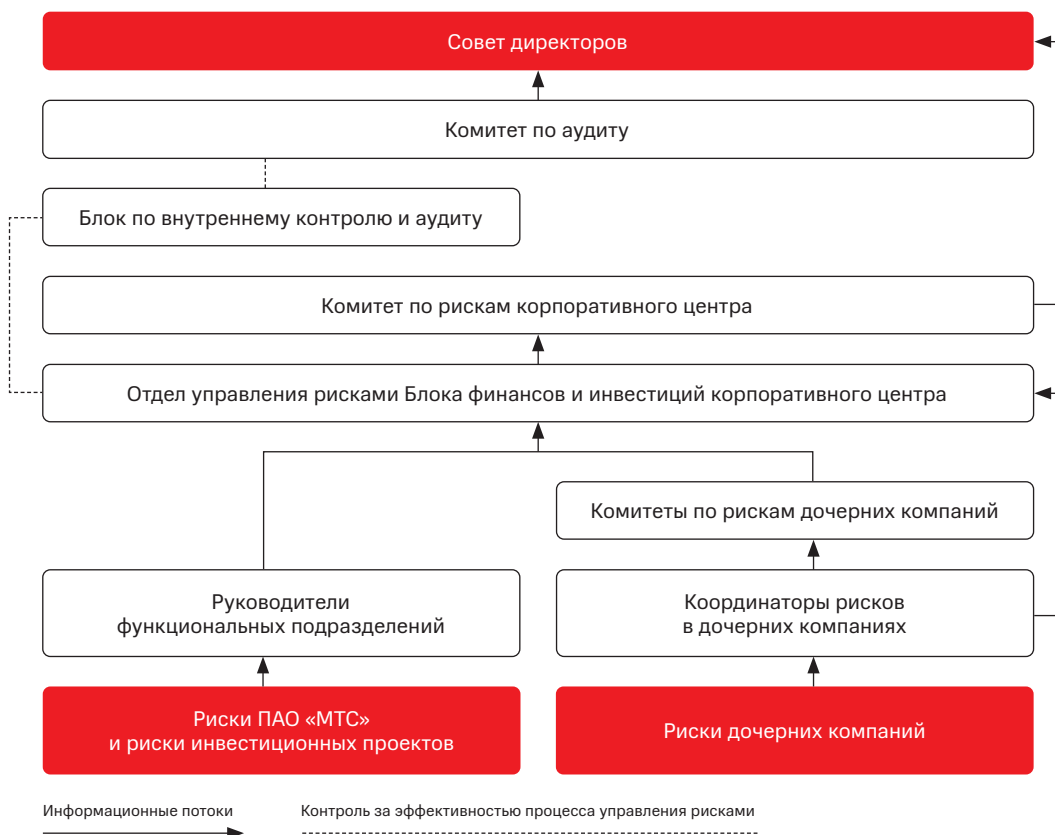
Совет директоров

Комитет по аудиту

Блок по внутреннему контролю и аудиту

Комитет по рискам корпоративного центра

Отдел управления рисками Блока финансов и инвестиций корпоративного центра

Комитеты по рискам дочерних компаний

Руководители функциональных подразделений

Координаторы рисков в дочерних компаниях

Риски ПАО «МТС» и риски инвестиционных проектов

Риски дочерних компаний

Информационные потоки

Контроль за эффективностью процесса управления рисками